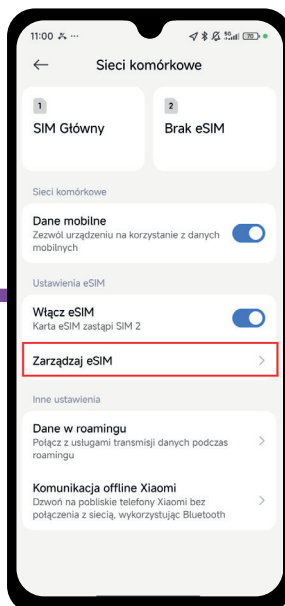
11:00 ⁂ ···

Sieci komórkowe

1
SIM Główny

2
Brak eSIM

Sieci komórkowe

Dane mobilne
Zezwól urządzeniu na korzystanie z danych mobilnych

Ustawienia eSIM

Włącz eSIM
Karta eSIM zastąpi SIM 2

Zarządzaj eSIM

Inne ustawienia

Dane w roamingu
Połącz z usługami transmisji danych podczas roamingu

Komunikacja offline Xiaomi
Dzwoń na pobliskie telefony Xiaomi bez połączenia z siecią, wykorzystując Bluetooth